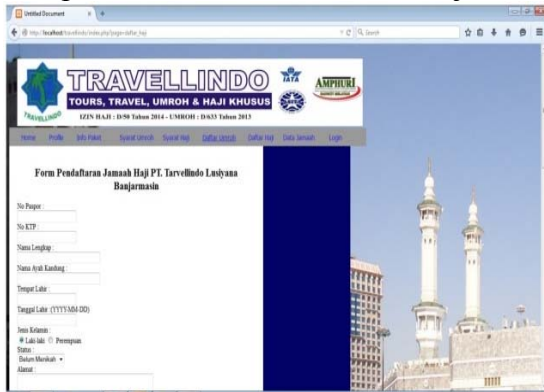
Untitled Document

http://localhost/travellindo/index.php?page=daftar_haji

Search

TRAVELLINDO

TOURS, TRAVEL, UMROH & HAJI KHUSUS

IZIN HAJI : D/50 Tahun 2014 - UMROH : D/633 Tahun 2013

TRAVELLINDO

IATA

AMPHURI

Home Profile Info Paket Syarat Umroh Syarat Haji Daftar Umroh Daftar Haji Data Jamaah Login

Form Pendaftaran Jamaah Haji PT. Tarvellindo Lusiyana Banjarmasin

No Paspor :

No KTP :

Nama Lengkap :

Nama Ayah Kandung :

Tempat Lahir :

Tanggal Lahir (YYYY-MM-DD)

Jenis Kelamin :
Laki-laki Perempuan

Status :
Belum Menikah

Alamat :